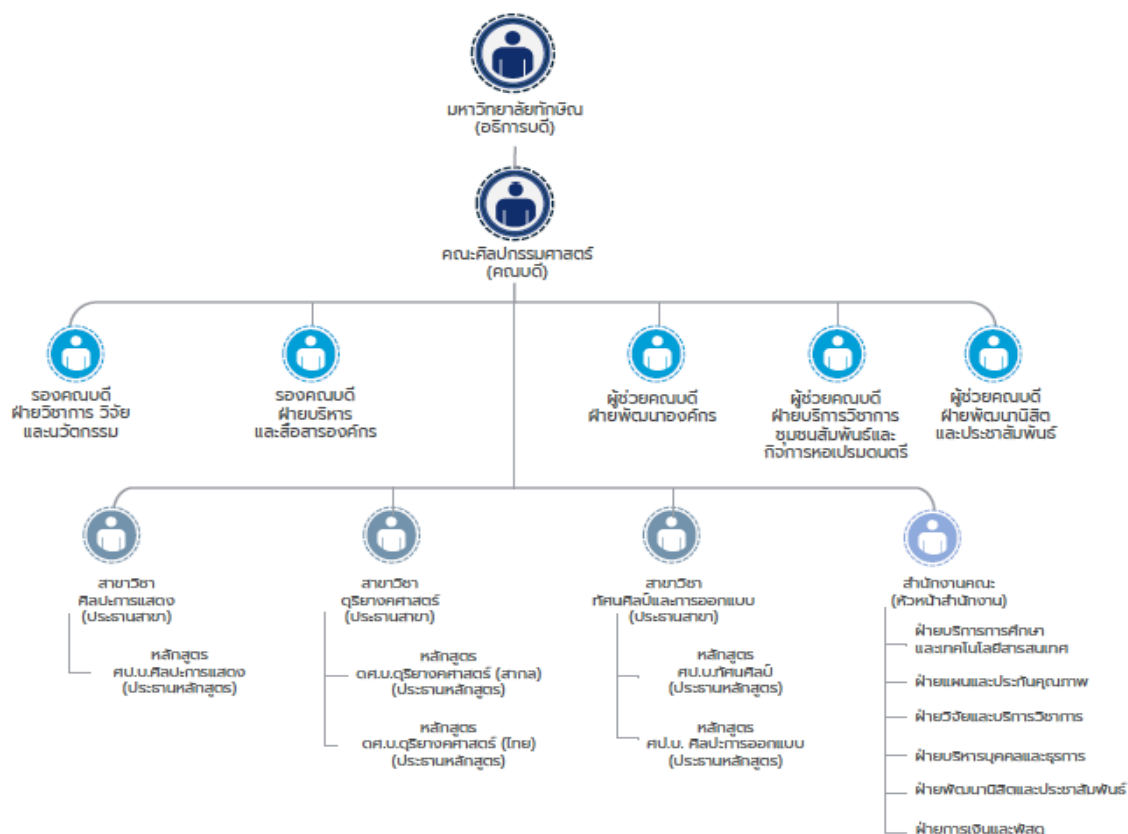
มหาวิทยาลัยทักษิณ
(อธิการบดี)

คณะศิลปกรรมศาสตร์
(คณบดี)

รองคณบดี
ฝ่ายวิชาการ วิจัย
และนวัตกรรม

รองคณบดี
ฝ่ายบริหาร
และสื่อสารองค์กร

ผู้ช่วยคณบดี
ฝ่ายพัฒนาองค์กร

ผู้ช่วยคณบดี
ฝ่ายบริการวิชาการ
ชุมชนสัมพันธ์และ
กิจการหอเปรมดนตรี

ผู้ช่วยคณบดี
ฝ่ายพัฒนานิสิต
และประชาสัมพันธ์

สาขาวิชา
ศิลปะการแสดง
(ประธานสาขา)

หลักสูตร
ศป.บ.ศิลปะการแสดง
(ประธานหลักสูตร)

สาขาวิชา
ดุริยางคศาสตร์
(ประธานสาขา)

หลักสูตร
ดศ.บ.ดุริยางคศาสตร์ (สากล)
(ประธานหลักสูตร)

หลักสูตร
ดศ.บ.ดุริยางคศาสตร์ (ไทย)
(ประธานหลักสูตร)

สาขาวิชา
ทัศนศิลป์และการออกแบบ
(ประธานสาขา)

หลักสูตร
ศป.บ.ทัศนศิลป์
(ประธานหลักสูตร)

หลักสูตร
ศป.บ. ศิลปะการออกแบบ
(ประธานหลักสูตร)

สำนักงานคณะ
(หัวหน้าสำนักงาน)

ฝ่ายบริการการศึกษา
และเทคโนโลยีสารสนเทศ

ฝ่ายแผนและประกันคุณภาพ

ฝ่ายวิจัยและบริการวิชาการ

ฝ่ายบริหารบุคคลและธุรการ

ฝ่ายพัฒนานิสิตและประชาสัมพันธ์

ฝ่ายการเงินและพัสดุ